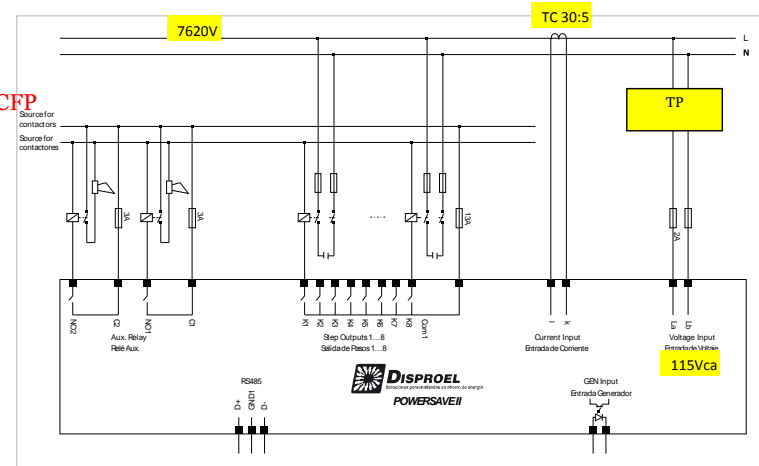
7620V

TC 30:5

L

N

CFP

Source for contactors

Source for contactores

TP

3A

3A

13A

2A

NO2

C2

NO1

C1

Aux. Relay

Relé Aux.

K1

K2

K3

K4

K5

K6

K7

K8

Com 1

Step Outputs 1…8

Salida de Pasos 1…8

l

k

Current Input

Entrada de Corriente

La

Lb

Voltage Input

Entrada de Voltaje

115Vca

RS485

D+

GND

D-

DISPROEL

Soluciones personalizadas en ahorro de energía

POWERSAVE II

GEN Input

Entrada Generador